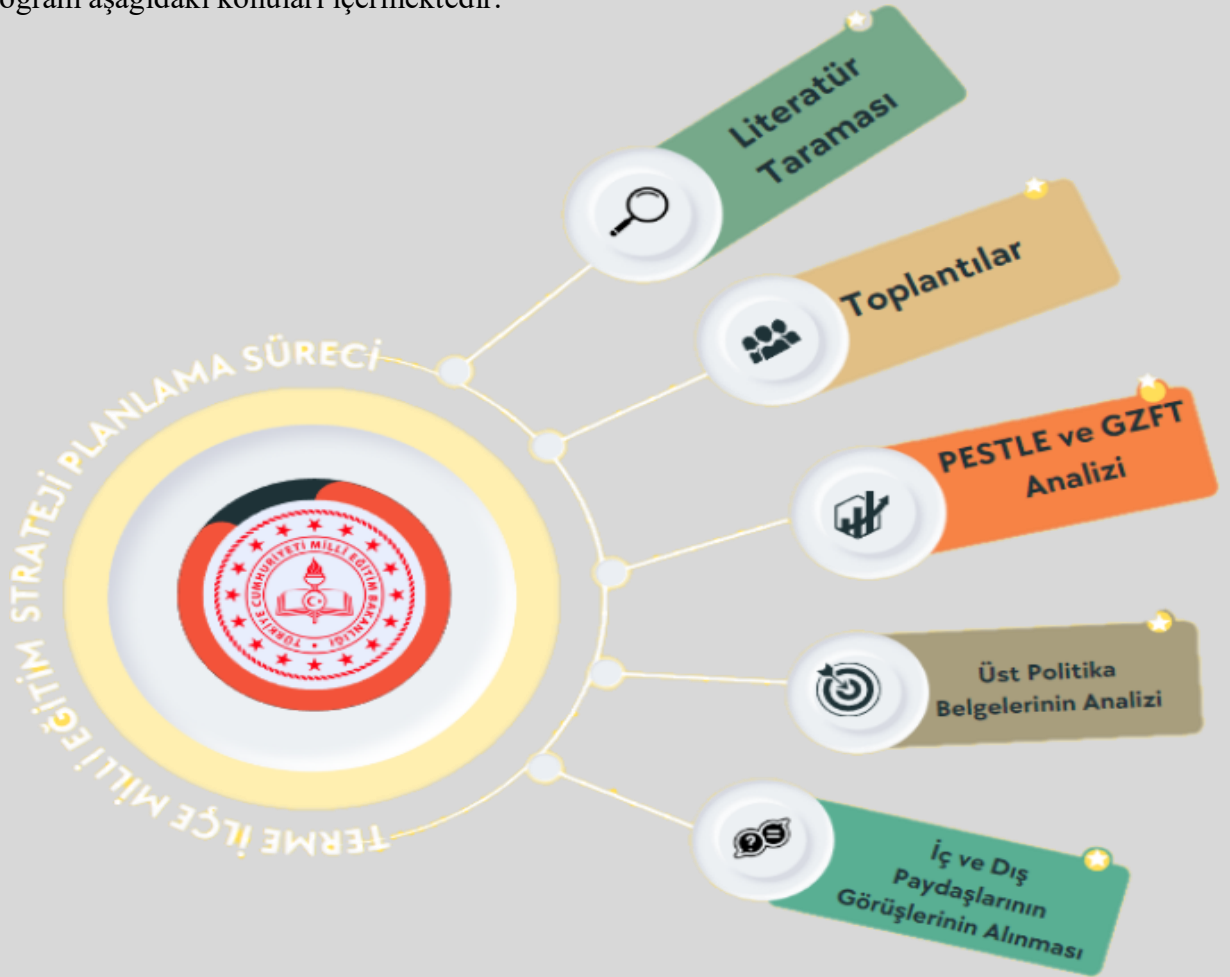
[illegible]ogram aşağıdaki konuları içermektedir.

TERME İLÇE MİLLİ EĞİTİM STRATEJİ PLANLAMA SÜRECİ

TÜRKİYE CUMHURİYETİ MİLLİ EĞİTİM BAKANLIĞI

Literatür Taraması

Toplantılar

PESTLE ve GZFT Analizi

Üst Politika Belgelerinin Analizi

İç ve Dış Paydaşlarının Görüşlerinin Alınması